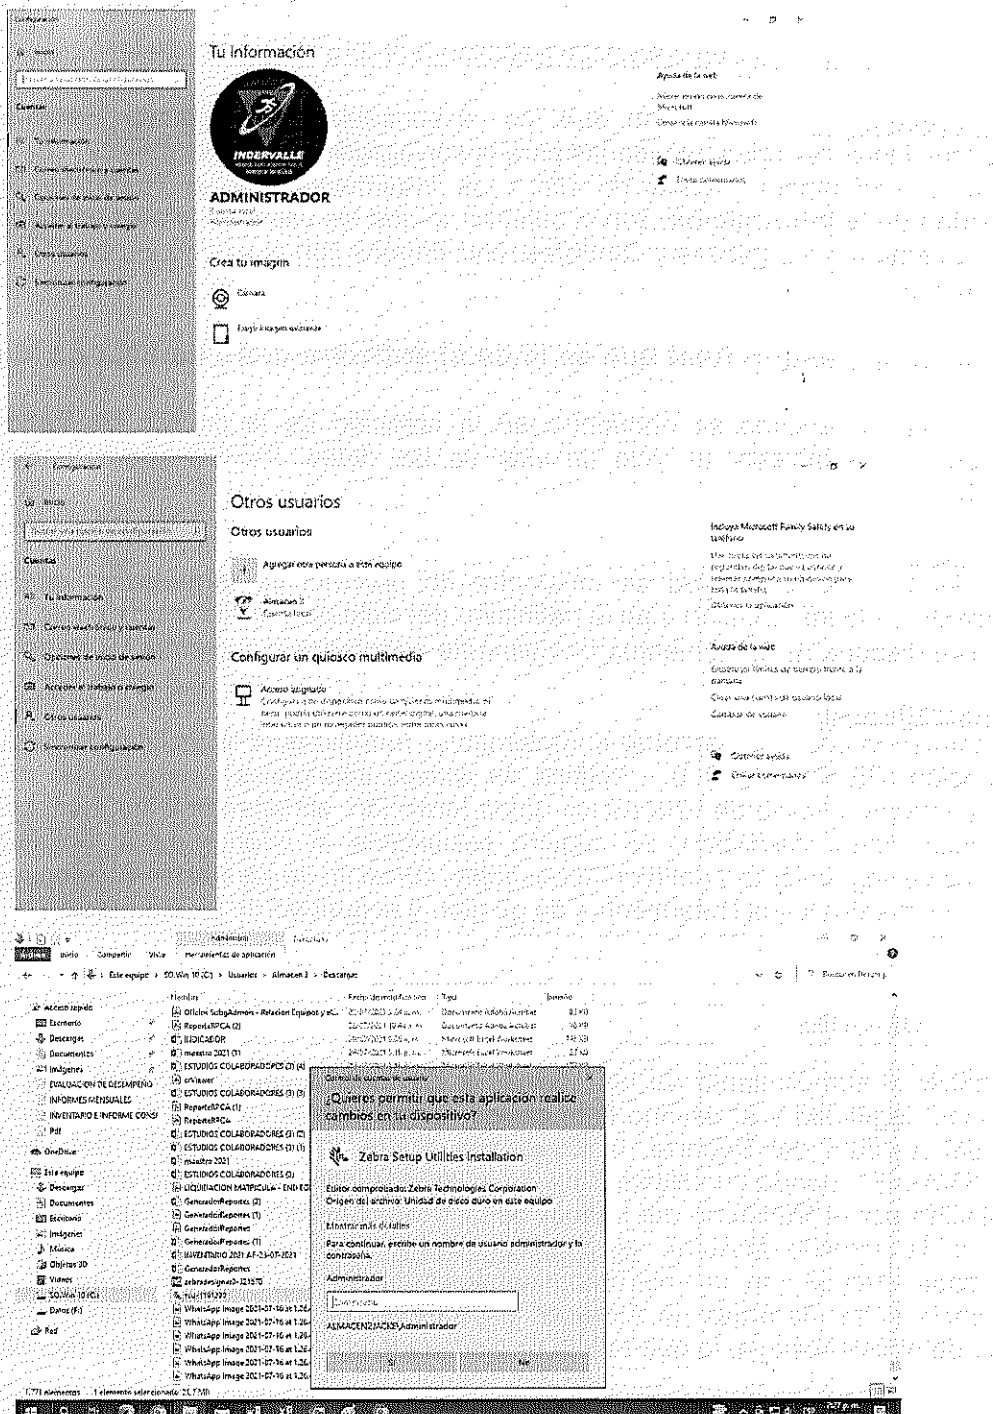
Configuración

Inicio

Cuentas

Tu información

Correo electrónico y cuentas

Opciones de inicio de sesión

Acceder al trabajo o colegio

Otros usuarios

Sincronizar configuración

Tu Información

INDERVALLE

ADMINISTRADOR

Cuenta local

Administrador

Crea tu imagen

Cámara

Elegir imagen existente

Ayuda de la web

Obtener ayuda

Enviar comentarios

Configuración

Inicio

Cuentas

Tu información

Correo electrónico y cuentas

Opciones de inicio de sesión

Acceder al trabajo o colegio

Otros usuarios

Sincronizar configuración

Otros usuarios

Otros usuarios

Agregar otra persona a este equipo

Almacen 3
Cuenta local

Configurar un quiosco multimedio

Acceso asignado

Incluya Microsoft Family Safety en su teléfono

Obtener la aplicación

Ayuda de la web

Crear una cuenta de usuario local

Cambiar de usuario

Obtener ayuda

Enviar comentarios

Administrar

Archivo Inicio Compartir Vista Herramientas de aplicación

Este equipo > SO.Win 10 (C:) > Usuarios > Almacen 3 > Descargas

Buscar en Descargas

Nombre | Fecha de modificación | Tipo | Tamaño

Acceso rápido
Escritorio
Descargas
Documentos
Imágenes
EVALUACION DE DESEMPEÑO
INFORMES MENSUALES
INVENTARIO E INFORME CONSI
Pdf
OneDrive
Este equipo
Descargas
Documentos
Escritorio
Imágenes
Música
Objetos 3D
Videos
SO.Win 10 (C:)
Datos (F:)
Red

Oficios SubgAdmon - Relacion Equipos y el...
ReporteRPCA (2)
INDICADOR
maestro 2021 (1)
ESTUDIOS COLABORADORES (2) (4)
vViewer
ESTUDIOS COLABORADORES (3) (3)
ReporteRPCA (1)
ReporteRPCA
ESTUDIOS COLABORADORES (2) (2)
ESTUDIOS COLABORADORES (2) (1)
maestro 2021
ESTUDIOS COLABORADORES (2)
LIQUIDACION MATRICULA - ENDI ED
GeneradorReportes (2)
GeneradorReportes (1)
GeneradorReportes
GeneradorReportes (1)
INVENTARIO 2021 AF-23-07-2021
GeneradorReportes
zebradesigner3-121570
WhatsApp Image 2021-07-16 at 1.26
WhatsApp Image 2021-07-16 at 1.26
WhatsApp Image 2021-07-16 at 1.26
WhatsApp Image 2021-07-16 at 1.26
WhatsApp Image 2021-07-16 at 1.26
WhatsApp Image 2021-07-16 at 1.26

Control de cuentas de usuario

¿Quieres permitir que esta aplicación realice cambios en tu dispositivo?

Zebra Setup Utilities Installation

Editor comprobado: Zebra Technologies Corporation
Origen del archivo: Unidad de disco duro en este equipo

Mostrar más detalles

Para continuar, escribe un nombre de usuario administrador y la contraseña.

Administrador

Contraseña

ALMACEN3JACK\Administrador

Sí

No

171 elementos 1 elemento seleccionado 26,1 MB